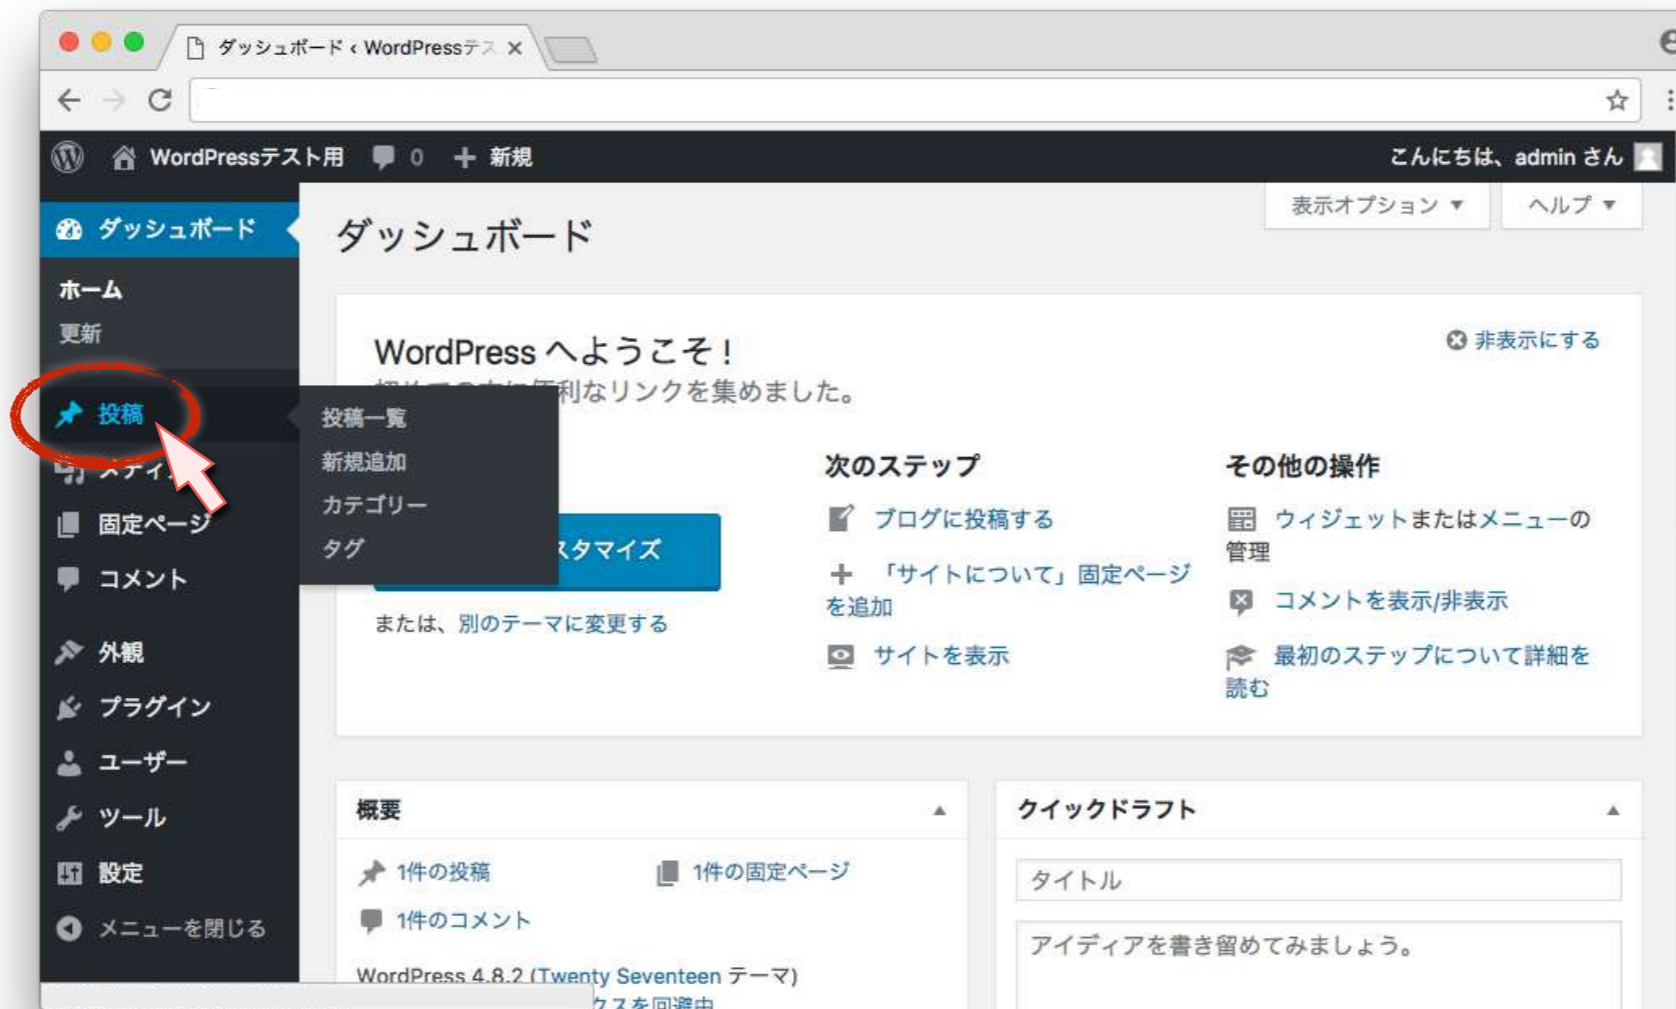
ダッシュボード ‹ WordPressテ ×

WordPressテスト用 0 ＋ 新規 こんにちは、admin さん

ダッシュボード

ホーム
更新

投稿
メディ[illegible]
固定ページ
コメント
外観
プラグイン
ユーザー
ツール
設定
メニューを閉じる

投稿一覧
新規追加
カテゴリー
タグ

ダッシュボード

表示オプション ▼ ヘルプ ▼

WordPress へようこそ！
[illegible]利なリンクを集めました。

非表示にする

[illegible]スタマイズ

または、別のテーマに変更する

次のステップ
ブログに投稿する
「サイトについて」固定ページを追加
サイトを表示

その他の操作
ウィジェットまたはメニューの管理
コメントを表示/非表示
最初のステップについて詳細を読む

概要
1件の投稿
1件の固定ページ
1件のコメント
WordPress 4.8.2 (Twenty Seventeen テーマ)
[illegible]クスを回避中

クイックドラフト
タイトル
アイディアを書き留めてみましょう。